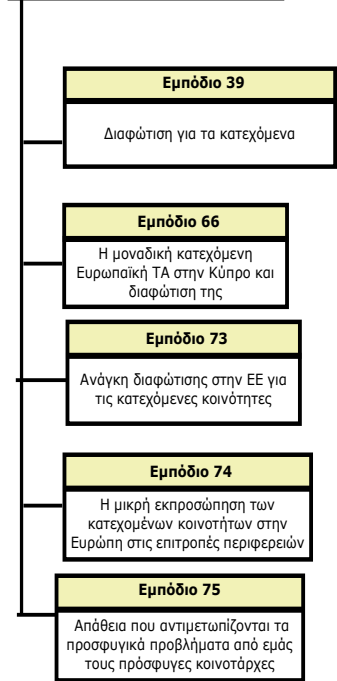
Εμπόδιο 39

Διαφώτιση για τα κατεχόμενα

Εμπόδιο 66

Η μοναδική κατεχόμενη Ευρωπαϊκή ΤΑ στην Κύπρο και διαφώτιση της

Εμπόδιο 73

Ανάγκη διαφώτισης στην ΕΕ για τις κατεχόμενες κοινότητες

Εμπόδιο 74

Η μικρή εκπροσώπηση των κατεχομένων κοινοτήτων στην Ευρώπη στις επιτροπές περιφερειών

Εμπόδιο 75

Απάθεια που αντιμετωπίζονται τα προσφυγικά προβλήματα από εμάς τους πρόσφυγες κοινοτάρχες